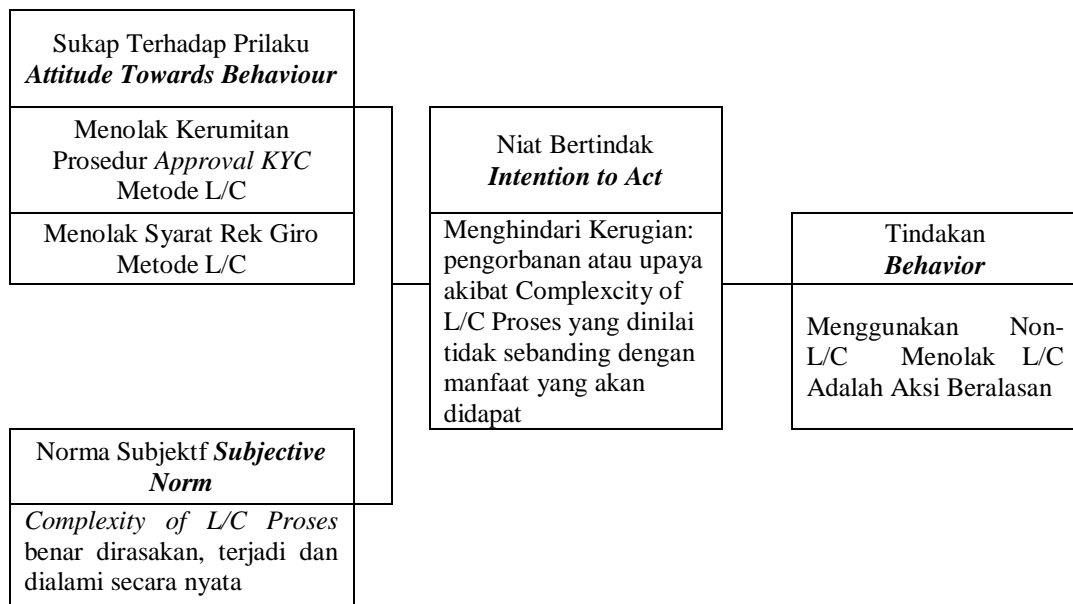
Sukap Terhadap Prilaku
***Attitude Towards Behaviour***

Menolak Kerumitan Prosedur *Approval KYC* Metode L/C

Menolak Syarat Rek Giro Metode L/C

Norma Subjektf ***Subjective Norm***

*Complexity of L/C Proses* benar dirasakan, terjadi dan dialami secara nyata

Niat Bertindak
***Intention to Act***

Menghindari Kerugian: pengorbanan atau upaya akibat Complexcity of L/C Proses yang dinilai tidak sebanding dengan manfaat yang akan didapat

Tindakan
***Behavior***

Menggunakan Non-L/C Menolak L/C Adalah Aksi Beralasan